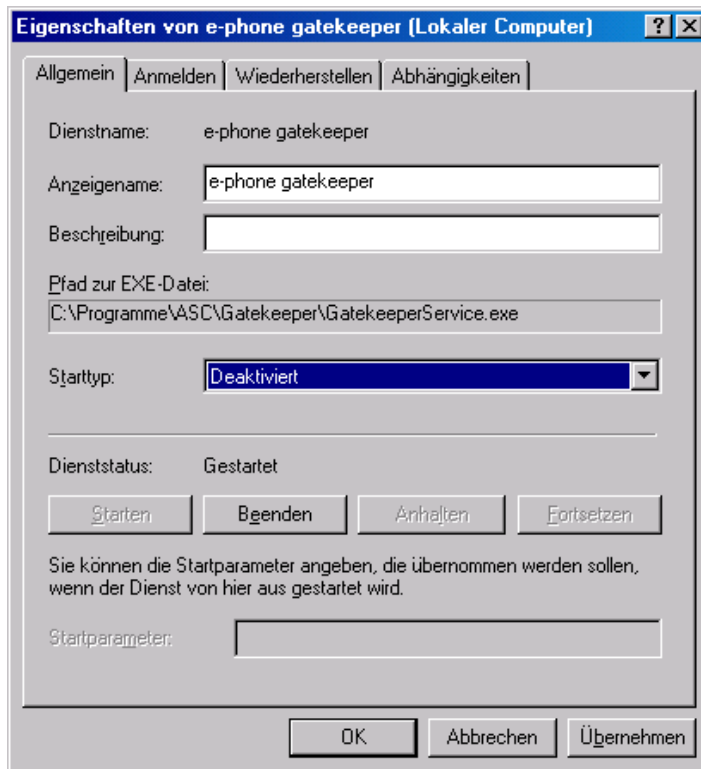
Eigenschaften von e-phone gatekeeper (Lokaler Computer) ? X

Allgemein | Anmelden | Wiederherstellen | Abhängigkeiten

Dienstname: e-phone gatekeeper

Anzeigename: e-phone gatekeeper

Beschreibung:

Pfad zur EXE-Datei:
C:\Programme\ASC\Gatekeeper\GatekeeperService.exe

Starttyp: Deaktiviert

Dienststatus: Gestartet

Starten | Beenden | Anhalten | Fortsetzen

Sie können die Startparameter angeben, die übernommen werden sollen, wenn der Dienst von hier aus gestartet wird.

Startparameter:

OK | Abbrechen | Übernehmen